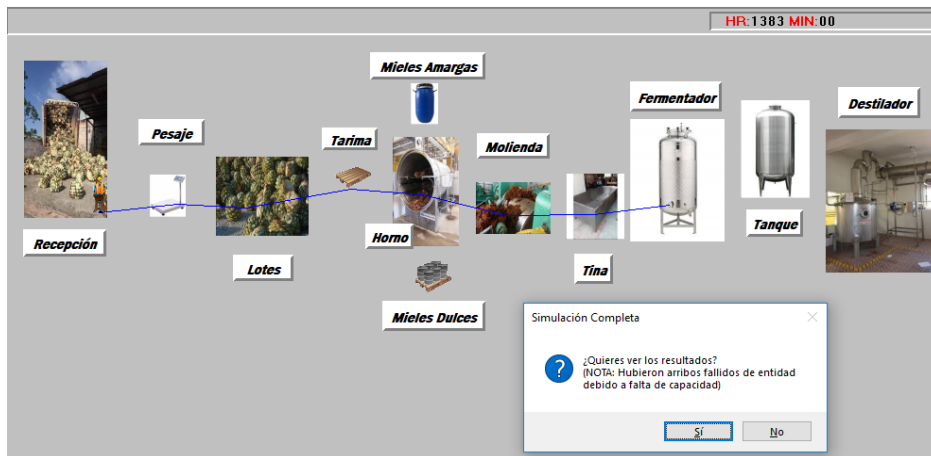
HR:1383 MIN:00

Mieles Amargas

Fermentador

Destilador

Pesaje

Tarima

Molienda

Tanque

Recepción

Horno

Lotes

Tina

Mieles Dulces

Simulación Completa

¿Quieres ver los resultados?
(NOTA: Hubieron arribos fallidos de entidad debido a falta de capacidad)

Sí

No